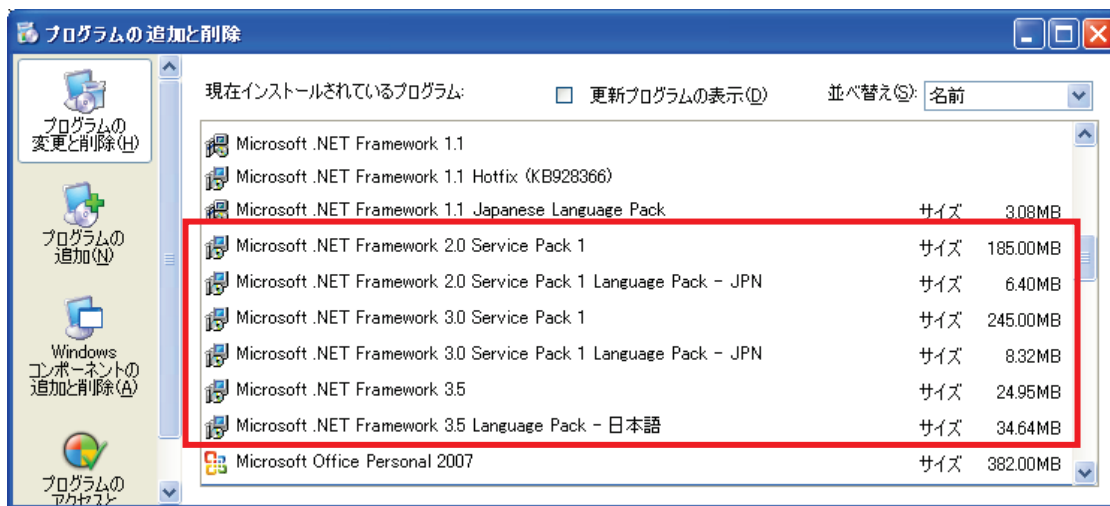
プログラムの追加と削除

プログラムの変更と削除(H)

プログラムの追加(N)

Windows コンポーネントの追加と削除(A)

プログラムのアクセスと

現在インストールされているプログラム:

更新プログラムの表示(D)

並べ替え(S): 名前

| | | |
|---|---|---|
| Microsoft .NET Framework 1.1 | | |
| Microsoft .NET Framework 1.1 Hotfix (KB928366) | | |
| Microsoft .NET Framework 1.1 Japanese Language Pack | サイズ | 3.08MB |
| Microsoft .NET Framework 2.0 Service Pack 1 | サイズ | 185.00MB |
| Microsoft .NET Framework 2.0 Service Pack 1 Language Pack - JPN | サイズ | 6.40MB |
| Microsoft .NET Framework 3.0 Service Pack 1 | サイズ | 245.00MB |
| Microsoft .NET Framework 3.0 Service Pack 1 Language Pack - JPN | サイズ | 8.32MB |
| Microsoft .NET Framework 3.5 | サイズ | 24.95MB |
| Microsoft .NET Framework 3.5 Language Pack - 日本語 | サイズ | 34.64MB |
| Microsoft Office Personal 2007 | サイズ | 382.00MB |